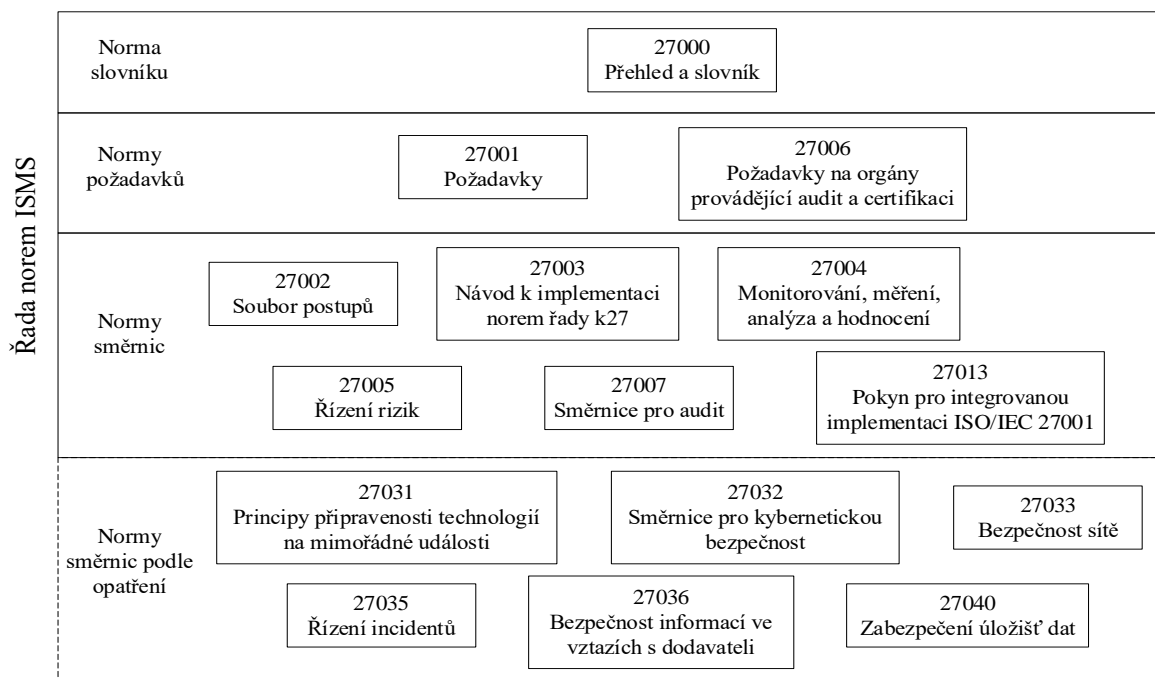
Řada norem ISMS

Norma slovníku

27000
Přehled a slovník

Normy požadavků

27001
Požadavky

27006
Požadavky na orgány provádějící audit a certifikaci

Normy směrnic

27002
Soubor postupů

27003
Návod k implementaci norem řady k27

27004
Monitorování, měření, analýza a hodnocení

27005
Řízení rizik

27007
Směrnice pro audit

27013
Pokyn pro integrovanou implementaci ISO/IEC 27001

Normy směrnic podle opatření

27031
Principy připravenosti technologií na mimořádné události

27032
Směrnice pro kybernetickou bezpečnost

27033
Bezpečnost sítě

27035
Řízení incidentů

27036
Bezpečnost informací ve vztazích s dodavateli

27040
Zabezpečení úložišť dat